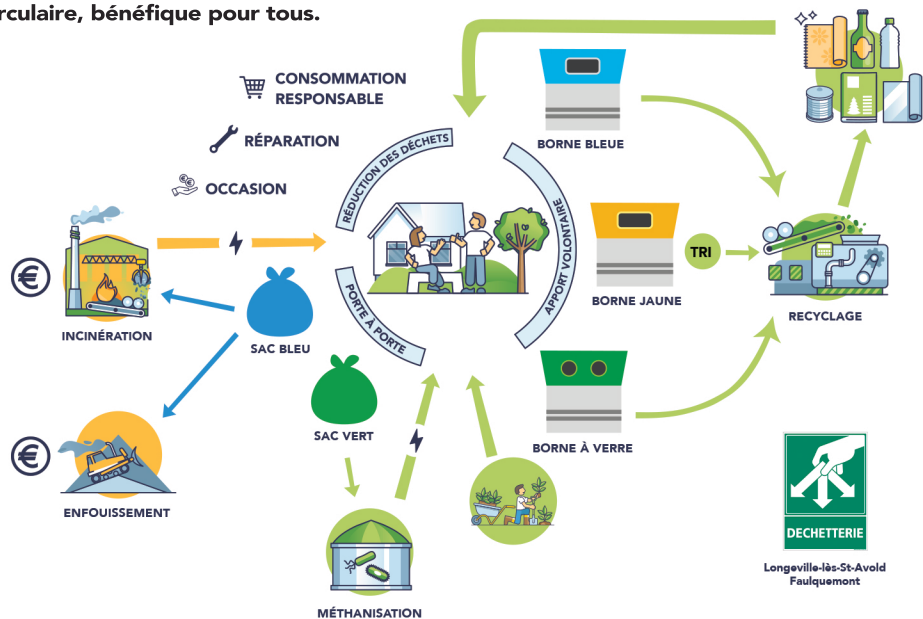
rculaire, bénéfique pour tous.

CONSOMMATION RESPONSABLE

RÉPARATION

OCCASION

RÉDUCTION DES DÉCHETS

APPORT VOLONTAIRE

PORTE À PORTE

BORNE BLEUE

BORNE JAUNE

TRI

RECYCLAGE

BORNE À VERRE

INCINÉRATION

SAC BLEU

SAC VERT

ENFOUISSEMENT

MÉTHANISATION

DECHETTERIE

Longeville-lès-St-Avold
Faulquemont